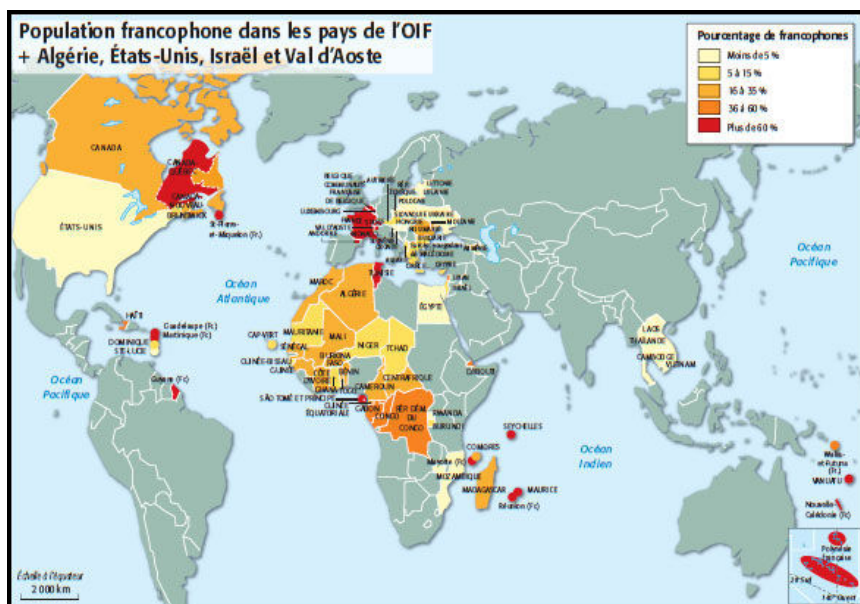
Population francophone dans les pays de l'OIF + Algérie, États-Unis, Israël et Val d'Aoste

Pourcentage de francophones
Moins de 5 %
5 à 15 %
16 à 35 %
36 à 60 %
Plus de 60 %

CANADA
CANADA-QUÉBEC
CANADA-NOUVEAU-BRUNSWICK
ÉTATS-UNIS
St-Pierre-et-Miquelon (Fr.)
Océan Atlantique
Océan Pacifique
HAÏTI
Guadeloupe (Fr.)
Martinique (Fr.)
DOMINIQUE
STE-LUCIE
Guyane (Fr.)
BELGIQUE COMMUNAUTÉ FRANÇAISE DE BELGIQUE
LUXEMBOURG
FRANCE
SUISSE
VAL D'AOSTE
ANDORRE
MONACO
LITUANIE
LETTONIE
POLOGNE
UKRAINE
MOLDAVIE
ROUMANIE
BULGARIE
GRÈCE
MACÉDOINE
ALBANIE
CHYPRE
LIBAN
ISRAËL
ÉGYPTE
TUNISIE
MAROC
ALGÉRIE
MAURITANIE
CAP-VERT
SÉNÉGAL
MALI
NIGER
TCHAD
GUINÉE-BISSAU
GUINÉE
BURKINA FASO
CÔTE D'IVOIRE
GHANA
TOGO
BÉNIN
CAMEROUN
CENTRAFRIQUE
SÃO TOMÉ ET PRINCIPE
GUINÉE ÉQUATORIALE
GABON
CONGO
RÉP. DÉM. DU CONGO
RWANDA
BURUNDI
DJIBOUTI
SEYCHELLES
COMORES
Mayotte (Fr.)
MOZAMBIQUE
MADAGASCAR
MAURICE
Réunion (Fr.)
Océan Indien
LAOS
THAÏLANDE
CAMBODGE
VIETNAM
Wallis-et-Futuna (Fr.)
VANUATU
Nouvelle-Calédonie (Fr.)
Polynésie française
Océan Pacifique
Échelle à l'équateur
2 000 km